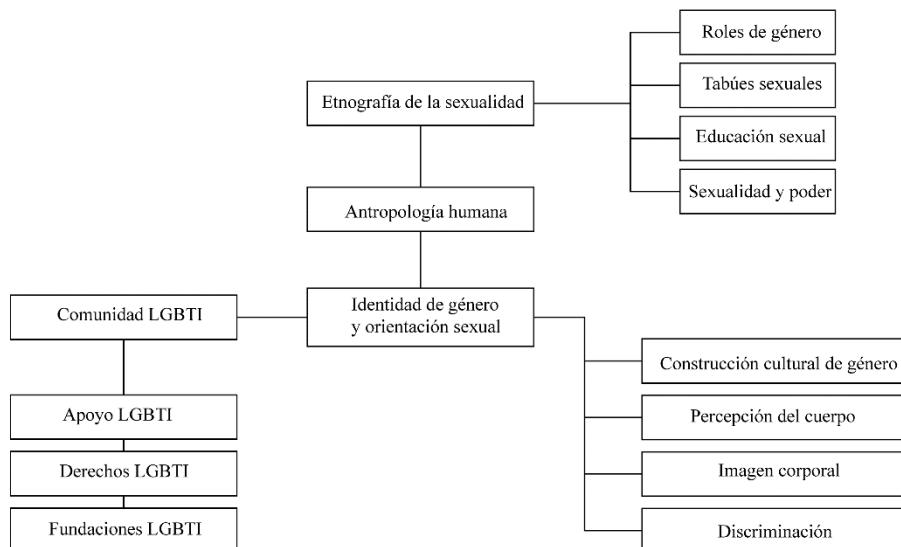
Etnografía de la sexualidad

Roles de género

Tabúes sexuales

Educación sexual

Sexualidad y poder

Antropología humana

Comunidad LGBTI

Identidad de género y orientación sexual

Apoyo LGBTI

Derechos LGBTI

Fundaciones LGBTI

Construcción cultural de género

Percepción del cuerpo

Imagen corporal

Discriminación